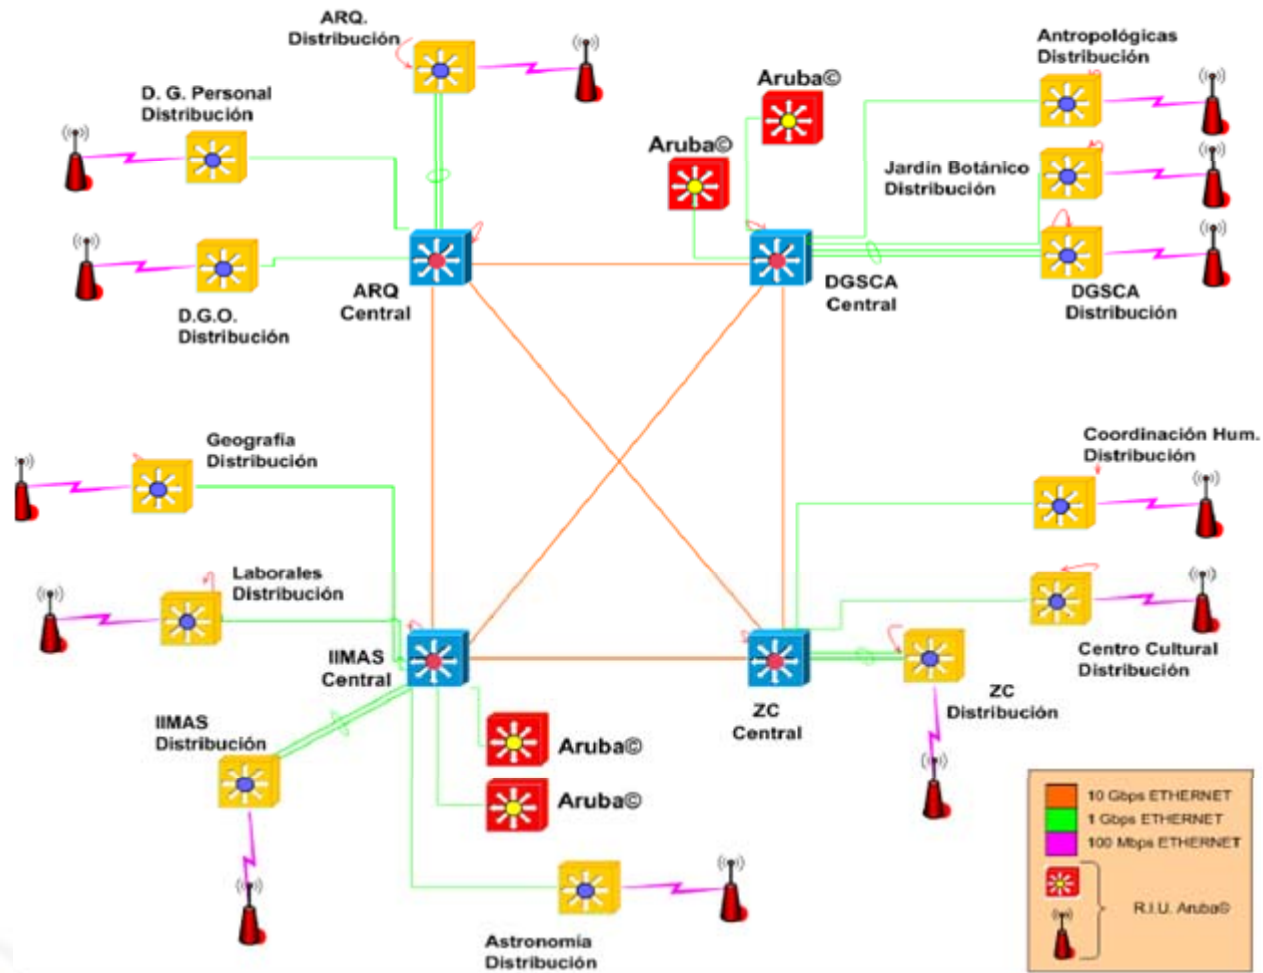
ARQ.
Distribución

D. G. Personal
Distribución

Aruba©

Aruba©

Antropológicas
Distribución

Jardin Botánico
Distribución

D.G.O.
Distribución

ARQ
Central

DGSCA
Central

DGSCA
Distribución

Geografia
Distribución

Coordinación Hum.
Distribución

Laborales
Distribución

Centro Cultural
Distribución

IIMAS
Central

ZC
Distribución

IIMAS
Distribución

ZC
Central

Aruba©

Aruba©

Astronomia
Distribución

10 Gbps ETHERNET
1 Gbps ETHERNET
100 Mbps ETHERNET
R.I.U. Aruba©